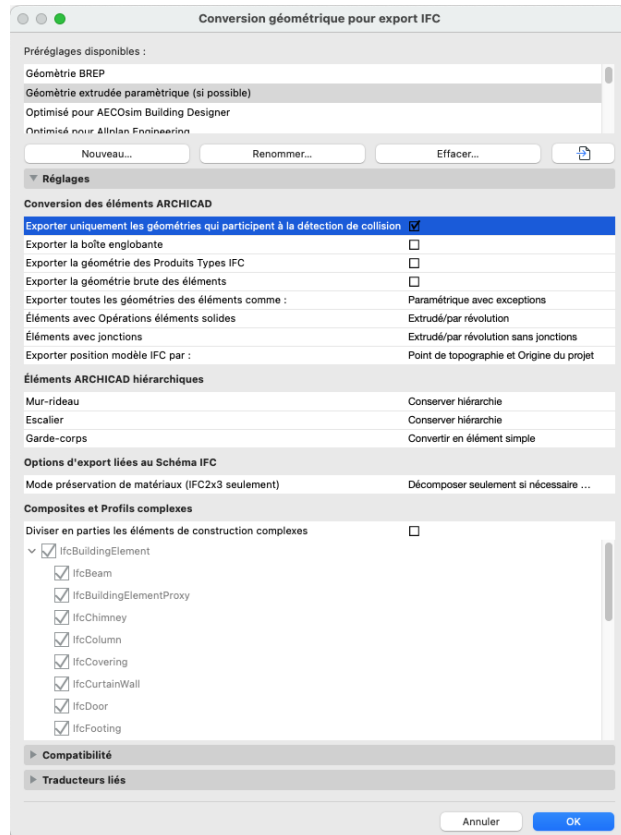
Conversion géométrique pour export IFC

Préréglages disponibles :

Géomètrie BREP
Géomètrie extrudée paramètrique (si possible)
Optimisé pour AECOsim Building Designer
Optimisé pour Allplan Engineering

Nouveau... Renommer... Effacer...

Réglages

Conversion des éléments ARCHICAD

| | |
|---|---|
| Exporter uniquement les géométries qui participent à la détection de collision | ☑ |
| Exporter la boîte englobante | ☐ |
| Exporter la géométrie des Produits Types IFC | ☐ |
| Exporter la géométrie brute des éléments | ☐ |
| Exporter toutes les géométries des éléments comme : | Paramétrique avec exceptions |
| Éléments avec Opérations éléments solides | Extrudé/par révolution |
| Éléments avec jonctions | Extrudé/par révolution sans jonctions |
| Exporter position modèle IFC par : | Point de topographie et Origine du projet |

Éléments ARCHICAD hiérarchiques

| | |
|---|---|
| Mur-rideau | Conserver hiérarchie |
| Escalier | Conserver hiérarchie |
| Garde-corps | Convertir en élément simple |

Options d'export liées au Schéma IFC

| | |
|---|---|
| Mode préservation de matériaux (IFC2x3 seulement) | Décomposer seulement si nécessaire ... |

Composites et Profils complexes

Diviser en parties les éléments de construction complexes ☐

IfcBuildingElement
IfcBeam
IfcBuildingElementProxy
IfcChimney
IfcColumn
IfcCovering
IfcCurtainWall
IfcDoor
IfcFooting

Compatibilité

Traducteurs liés

Annuler OK